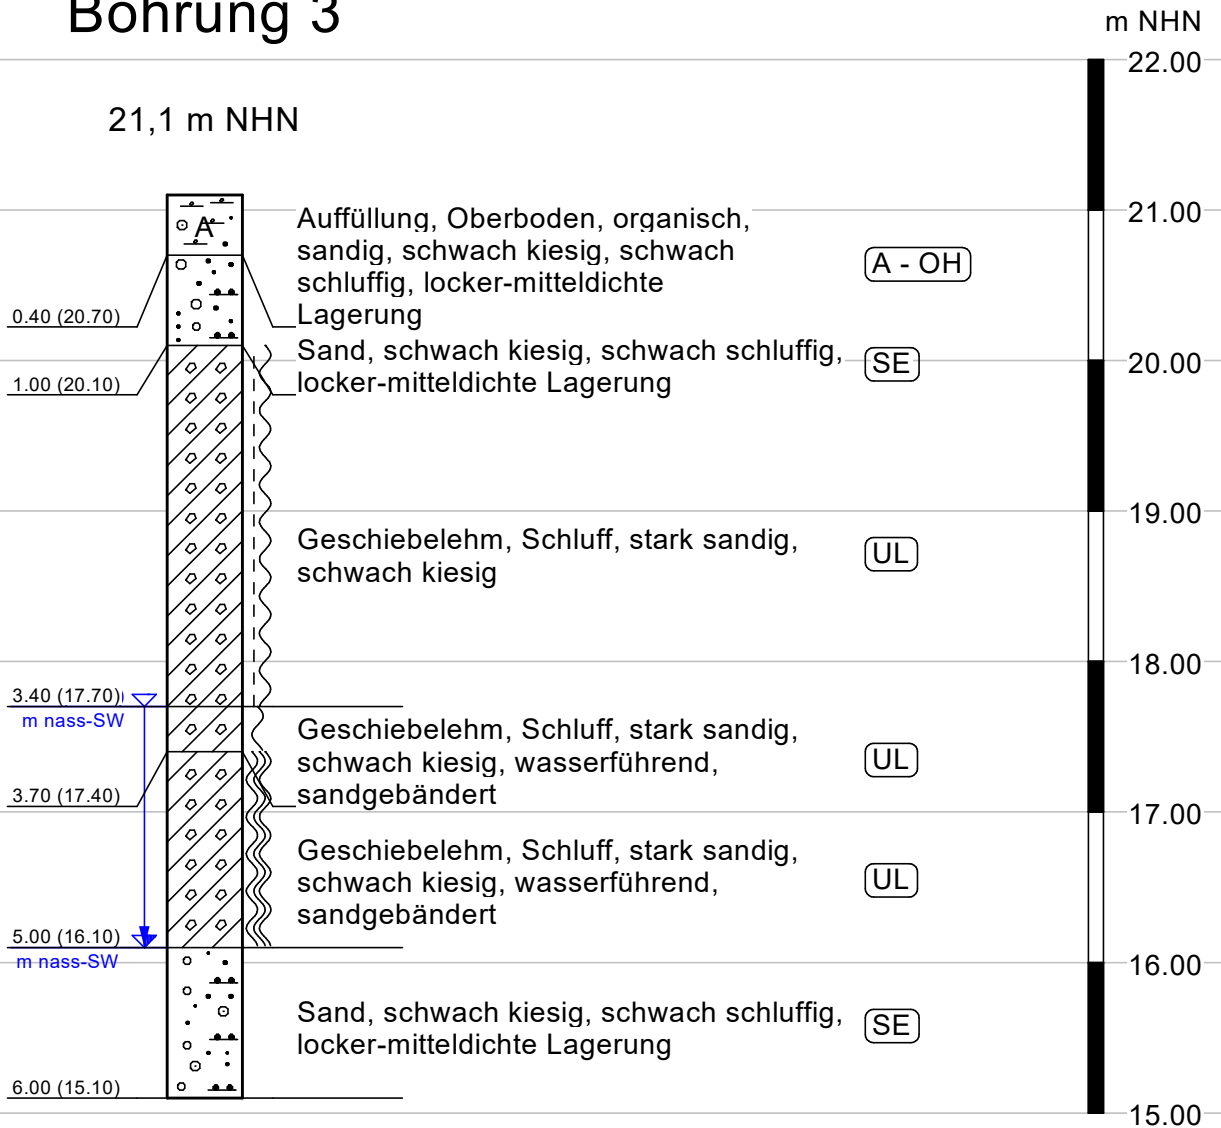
Bohrung 3

m NHN

22.00

21,1 m NHN

21.00

A

Auffüllung, Oberboden, organisch, sandig, schwach kiesig, schwach schluffig, locker-mitteldichte Lagerung

A - OH

0.40 (20.70)

Sand, schwach kiesig, schwach schluffig, locker-mitteldichte Lagerung

SE

20.00

1.00 (20.10)

19.00

Geschiebelehm, Schluff, stark sandig, schwach kiesig

UL

18.00

3.40 (17.70)
m nass-SW

Geschiebelehm, Schluff, stark sandig, schwach kiesig, wasserführend, sandgebändert

UL

3.70 (17.40)

17.00

Geschiebelehm, Schluff, stark sandig, schwach kiesig, wasserführend, sandgebändert

UL

5.00 (16.10)
m nass-SW

16.00

Sand, schwach kiesig, schwach schluffig, locker-mitteldichte Lagerung

SE

6.00 (15.10)

15.00